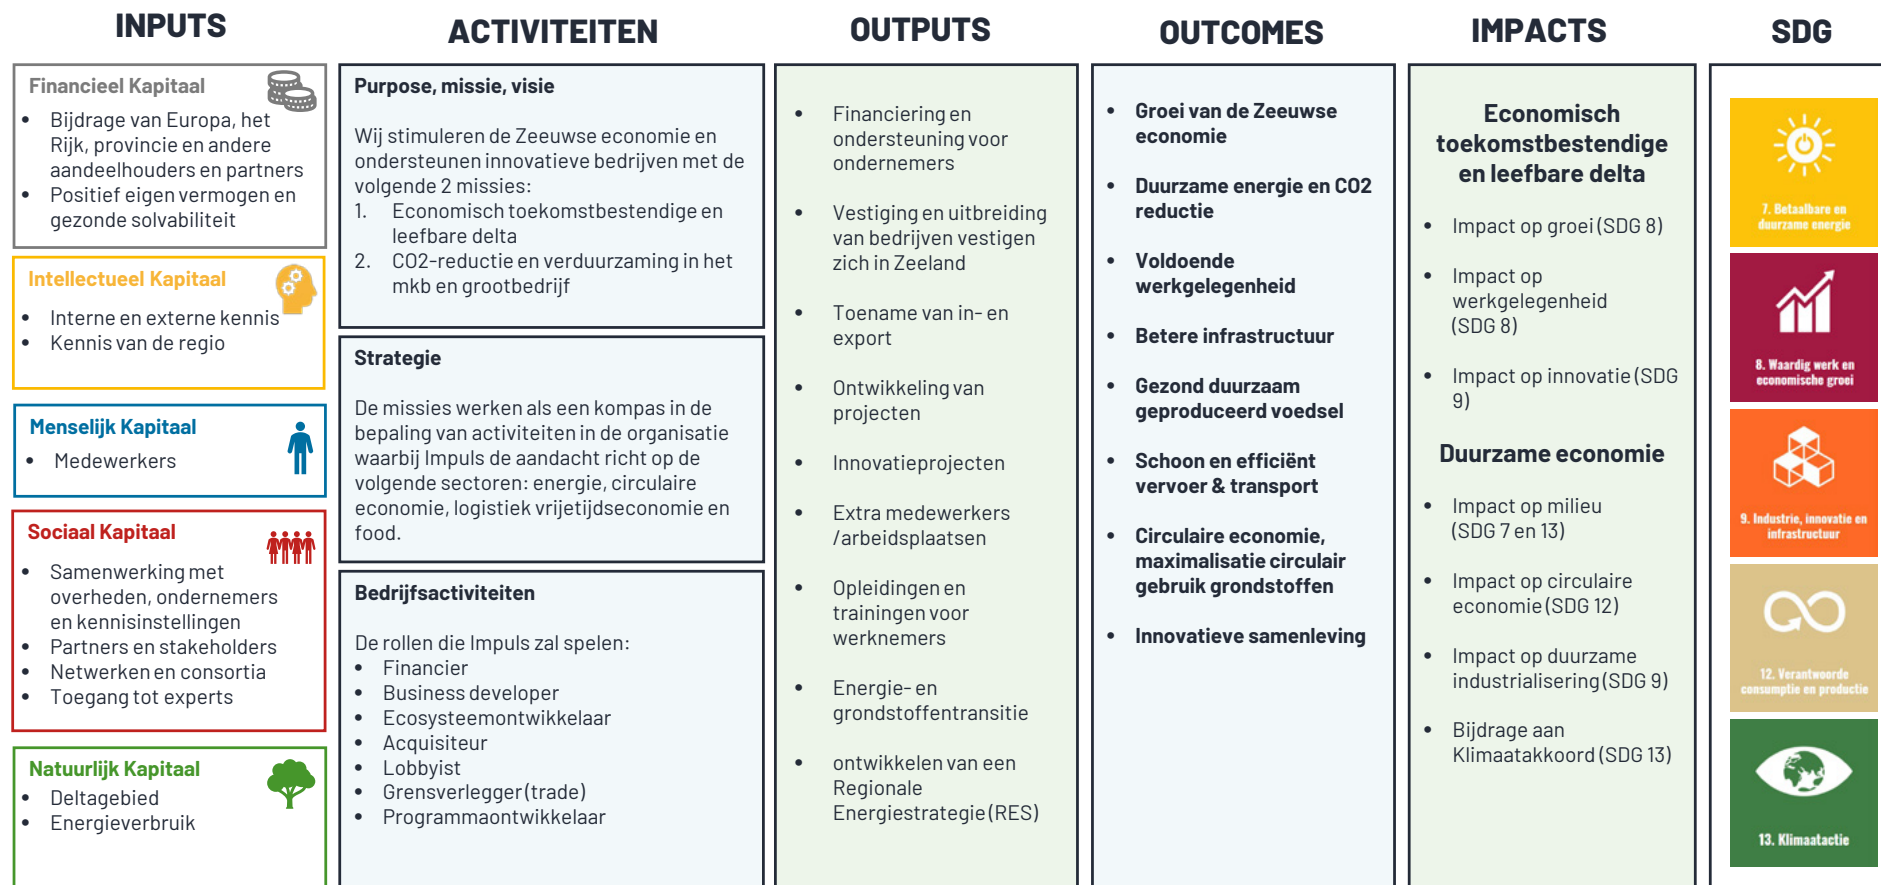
INPUTS

Financieel Kapitaal
- Bijdrage van Europa, het Rijk, provincie en andere aandeelhouders en partners
- Positief eigen vermogen en gezonde solvabiliteit

Intellectueel Kapitaal
- Interne en externe kennis
- Kennis van de regio

Menselijk Kapitaal
- Medewerkers

Sociaal Kapitaal
- Samenwerking met overheden, ondernemers en kennisinstellingen
- Partners en stakeholders
- Netwerken en consortia
- Toegang tot experts

Natuurlijk Kapitaal
- Deltagebied
- Energieverbruik

ACTIVITEITEN

Purpose, missie, visie

Wij stimuleren de Zeeuwse economie en ondersteunen innovatieve bedrijven met de volgende 2 missies:
1. Economisch toekomstbestendige en leefbare delta
2. CO2-reductie en verduurzaming in het mkb en grootbedrijf

Strategie

De missies werken als een kompas in de bepaling van activiteiten in de organisatie waarbij Impuls de aandacht richt op de volgende sectoren: energie, circulaire economie, logistiek vrijetijdseconomie en food.

Bedrijfsactiviteiten

De rollen die Impuls zal spelen:
- Financier
- Business developer
- Ecosysteemontwikkelaar
- Acquisiteur
- Lobbyist
- Grensverlegger (trade)
- Programmaontwikkelaar

OUTPUTS

- Financiering en ondersteuning voor ondernemers
- Vestiging en uitbreiding van bedrijven vestigen zich in Zeeland
- Toename van in- en export
- Ontwikkeling van projecten
- Innovatieprojecten
- Extra medewerkers /arbeidsplaatsen
- Opleidingen en trainingen voor werknemers
- Energie- en grondstoffentransitie
- ontwikkelen van een Regionale Energiestrategie (RES)

OUTCOMES

- Groei van de Zeeuwse economie
- Duurzame energie en CO2 reductie
- Voldoende werkgelegenheid
- Betere infrastructuur
- Gezond duurzaam geproduceerd voedsel
- Schoon en efficiënt vervoer & transport
- Circulaire economie, maximalisatie circulair gebruik grondstoffen
- Innovatieve samenleving

IMPACTS

Economisch toekomstbestendige en leefbare delta
- Impact op groei (SDG 8)
- Impact op werkgelegenheid (SDG 8)
- Impact op innovatie (SDG 9)

Duurzame economie
- Impact op milieu (SDG 7 en 13)
- Impact op circulaire economie (SDG 12)
- Impact op duurzame industrialisering (SDG 9)
- Bijdrage aan Klimaatakkoord (SDG 13)

SDG

7. Betaalbare en duurzame energie
8. Waardig werk en economische groei
9. Industrie, innovatie en infrastructuur
12. Verantwoorde consumptie en productie
13. Klimaatactie